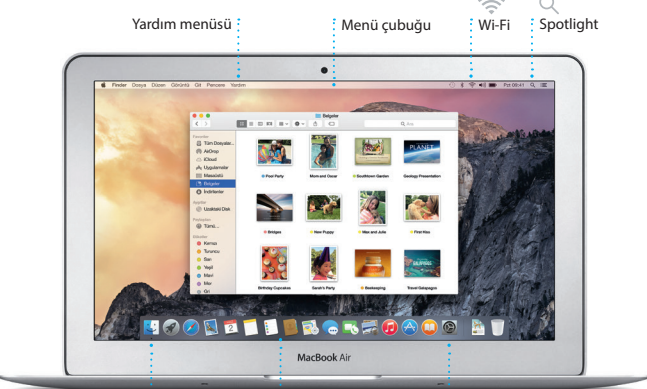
Yardım menüsü

Menü çubuğu

Wi-Fi

Spotlight

Finder Dosya Düzen Görüntü Git Pencere Yardım

Pzt 09:41

Belgeler

Favoriler
Tüm Dosyalar
AirDrop
iCloud
Uygulamalar
Masaüstü
Belgeler
İndirilenler

Aygıtlar
Uzaktaki Disk

Paylaşılan
Tümü...

Etiketler
Kırmızı
Turuncu
Sarı
Yeşil
Mavi
Mor
Gri

Pool Party

Mom and Oscar

Southtown Garden

Geology Presentation

Bridges

New Puppy

Max and Julie

First Kiss

Birthday Cupcakes

Sarah's Party

Beekeeping

Travel Getaways

MacBook Air